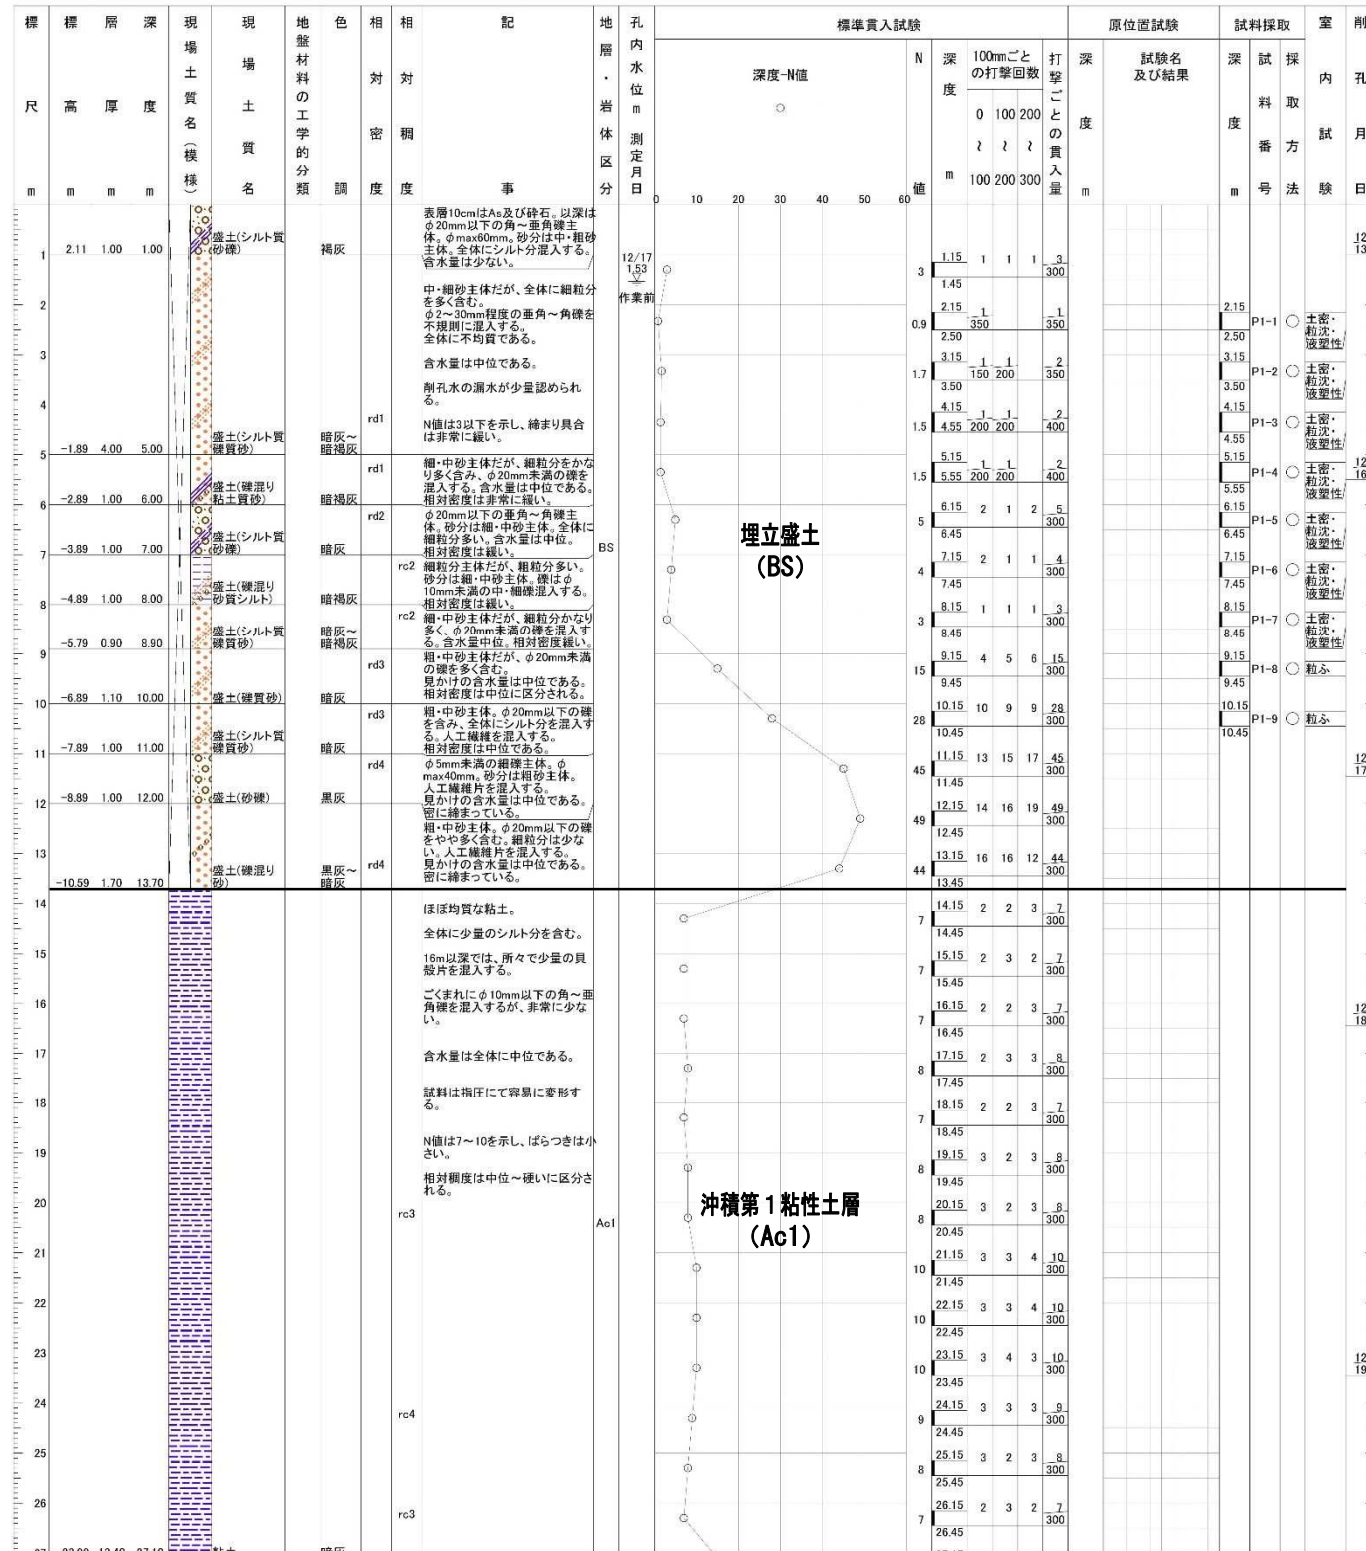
| 標尺 m | 標高 m | 層厚 m | 深度 m | 現場土質名(模様) | 現場土質名 | 地盤材料の工学的分類 | 色調 | 相対密度 | 相対稠度 | 記事 | 地層・岩体区分 | 孔内水位 m 測定月日 |
|---|---|---|---|---|---|---|---|---|---|---|---|---|
| 1 | 2.11 | 1.00 | 1.00 | | 盛土(シルト質砂礫) | | 褐灰 | | | 表層10cmはAs及び砕石。以深は φ20mm以下の角～亜角礫主体。φmax60mm。砂分は中・粗砂主体。全体にシルト分混入する。含水量は少ない。 | | 12/17 1.53 作業前 |
| 5 | −1.89 | 4.00 | 5.00 | | 盛土(シルト質礫質砂) | | 暗灰～暗褐灰 | rd1 | | 中・細砂主体だが、全体に細粒分を多く含む。φ2～30mm程度の亜角～角礫を不規則に混入する。全体に不均質である。含水量は中位である。削孔水の漏水が少量認められる。N値は3以下を示し、締まり具合は非常に緩い。 | | |
| 6 | −2.89 | 1.00 | 6.00 | | 盛土(礫混り粘土質砂) | | 暗褐灰 | rd1 | | 細・中砂主体だが、細粒分をかなり多く含み、φ20mm未満の礫を混入する。含水量は中位である。相対密度は非常に緩い。 | | |
| 7 | −3.89 | 1.00 | 7.00 | | 盛土(シルト質砂礫) | | 暗灰 | rd2 | | φ20mm以下の亜角～角礫主体。砂分は細・中砂主体。全体に細粒分多い。含水量は中位。相対密度は緩い。 | BS | |
| 8 | −4.89 | 1.00 | 8.00 | | 盛土(礫混り砂質シルト) | | 暗褐灰 | | rc2 | 細粒分主体だが、粗粒分多い。砂分は細・中砂主体。礫はφ10mm未満の中・細礫混入する。相対密度は緩い。 | | |
| 9 | −5.79 | 0.90 | 8.90 | | 盛土(シルト質礫質砂) | | 暗灰～暗褐灰 | | rc2 | 細・中砂主体だが、細粒分かなり多く、φ20mm未満の礫を混入する。含水量中位。相対稠度緩い。 | | |
| 10 | −6.89 | 1.10 | 10.00 | | 盛土(礫質砂) | | 暗灰 | rd3 | | 粗・中砂主体だが、φ20mm未満の礫を多く含む。見かけの含水量は中位である。相対密度は中位に区分される。 | | |
| 11 | −7.89 | 1.00 | 11.00 | | 盛土(シルト質礫質砂) | | 暗灰 | rd3 | | 粗・中砂主体。φ20mm以下の礫を含み、全体にシルト分を混入する。人工繊維を混入する。相対密度は中位である。 | | |
| 12 | −8.89 | 1.00 | 12.00 | | 盛土(砂礫) | | 黒灰 | rd4 | | φ5mm未満の細礫主体。φmax40mm。砂分は粗砂主体。人工繊維片を混入する。見かけの含水量は中位である。密に締まっている。 | | |
| 13 | −10.59 | 1.70 | 13.70 | | 盛土(礫混り砂) | | 黒灰～暗灰 | rd4 | | 粗・中砂主体。φ20mm以下の礫をやや多く含む。細粒分は少ない。人工繊維片を混入する。見かけの含水量は中位である。密に締まっている。 | | |
| 14–26 | | | | | | | | | rc3 rc4 rc3 | ほぼ均質な粘土。全体に少量のシルト分を含む。16m以深では、所々で少量の貝殻片を混入する。ごくまれにφ10mm以下の角～亜角礫を混入するが、非常に少ない。含水量は全体に中位である。試料は指圧にて容易に変形する。N値は7～10を示し、ばらつきは小さい。相対稠度は中位～硬いに区分される。 | Ac1 | |
| 27 | −23.99 | 13.40 | 27.10 | | 粘土 | | 暗灰 | | | | | |

標準貫入試験

深度-N値

0 10 20 30 40 50 60

埋立盛土 (BS)

沖積第１粘性土層 (Ac1)

| N値 | 深度 m | 100mmごとの打撃回数 0～100 | 100～200 | 200～300 | 打撃ごとの貫入量 |
|---|---|---|---|---|---|
| 3 | 1.15～1.45 | 1 | 1 | 1 | 3/300 |
| 0.9 | 2.15～2.50 | 1/350 | | | 1/350 |
| 1.7 | 3.15～3.50 | 1/150 | 1/200 | | 2/350 |
| 1.5 | 4.15～4.55 | 1/200 | 1/200 | | 2/400 |
| 1.5 | 5.15～5.55 | 1/200 | 1/200 | | 2/400 |
| 5 | 6.15～6.45 | 2 | 1 | 2 | 5/300 |
| 4 | 7.15～7.45 | 2 | 1 | 1 | 4/300 |
| 3 | 8.15～8.45 | 1 | 1 | 1 | 3/300 |
| 15 | 9.15～9.45 | 4 | 5 | 6 | 15/300 |
| 28 | 10.15～10.45 | 10 | 9 | 9 | 28/300 |
| 45 | 11.15～11.45 | 13 | 15 | 17 | 45/300 |
| 49 | 12.15～12.45 | 14 | 16 | 19 | 49/300 |
| 44 | 13.15～13.45 | 16 | 16 | 12 | 44/300 |
| 7 | 14.15～14.45 | 2 | 2 | 3 | 7/300 |
| 7 | 15.15～15.45 | 2 | 3 | 2 | 7/300 |
| 7 | 16.15～16.45 | 2 | 2 | 3 | 7/300 |
| 8 | 17.15～17.45 | 2 | 3 | 3 | 8/300 |
| 7 | 18.15～18.45 | 2 | 2 | 3 | 7/300 |
| 8 | 19.15～19.45 | 3 | 2 | 3 | 8/300 |
| 8 | 20.15～20.45 | 3 | 2 | 3 | 8/300 |
| 10 | 21.15～21.45 | 3 | 3 | 4 | 10/300 |
| 10 | 22.15～22.45 | 3 | 3 | 4 | 10/300 |
| 10 | 23.15～23.45 | 3 | 4 | 3 | 10/300 |
| 9 | 24.15～24.45 | 3 | 3 | 3 | 9/300 |
| 8 | 25.15～25.45 | 3 | 2 | 3 | 8/300 |
| 7 | 26.15～26.45 | 2 | 3 | 2 | 7/300 |

原位置試験

深度 m | 試験名及び結果

試料採取

| 深度 m | 試料番号 | 採取方法 | 室内試験 |
|---|---|---|---|
| 2.15～2.50 | P1-1 | ○ | 土密・粒沈・液塑性 |
| 3.15～3.50 | P1-2 | ○ | 土密・粒沈・液塑性 |
| 4.15～4.55 | P1-3 | ○ | 土密・粒沈・液塑性 |
| 5.15～5.55 | P1-4 | ○ | 土密・粒沈・液塑性 |
| 6.15～6.45 | P1-5 | ○ | 土密・粒沈・液塑性 |
| 7.15～7.45 | P1-6 | ○ | 土密・粒沈・液塑性 |
| 8.15～8.45 | P1-7 | ○ | 土密・粒沈・液塑性 |
| 9.15～9.45 | P1-8 | ○ | 粒ふ |
| 10.15～10.45 | P1-9 | ○ | 粒ふ |

削孔月日

12 13
12 16
12 17
12 18
12 19